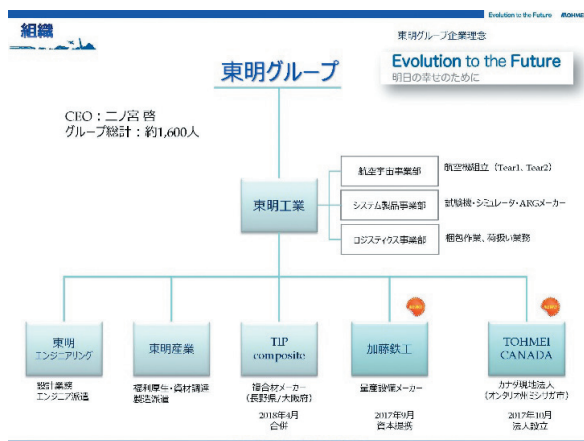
組織

Evolution to the Future TOHMEI

東明グループ企業理念

Evolution to the Future
明日の幸せのために

東明グループ

CEO：二ノ宮 啓
グループ総計：約1,600人

東明工業

航空宇宙事業部
航空機組立（Tear1、Tear2）

システム製品事業部
試験機・シミュレータ・ARGメーカー

ロジスティクス事業部
梱包作業、荷扱い業務

東明
エンジニアリング
設計業務
エンジニア派遣

東明産業
福利厚生・資材調達
製造派遣

TIP
composite
複合材メーカー
（長野県／大阪府）
2018年4月
合併

加藤鉄工
量産設備メーカー
2017年9月
資本提携

TOHMEI
CANADA
カナダ現地法人
（オンタリオ州ミシソガ市）
2017年10月
法人設立